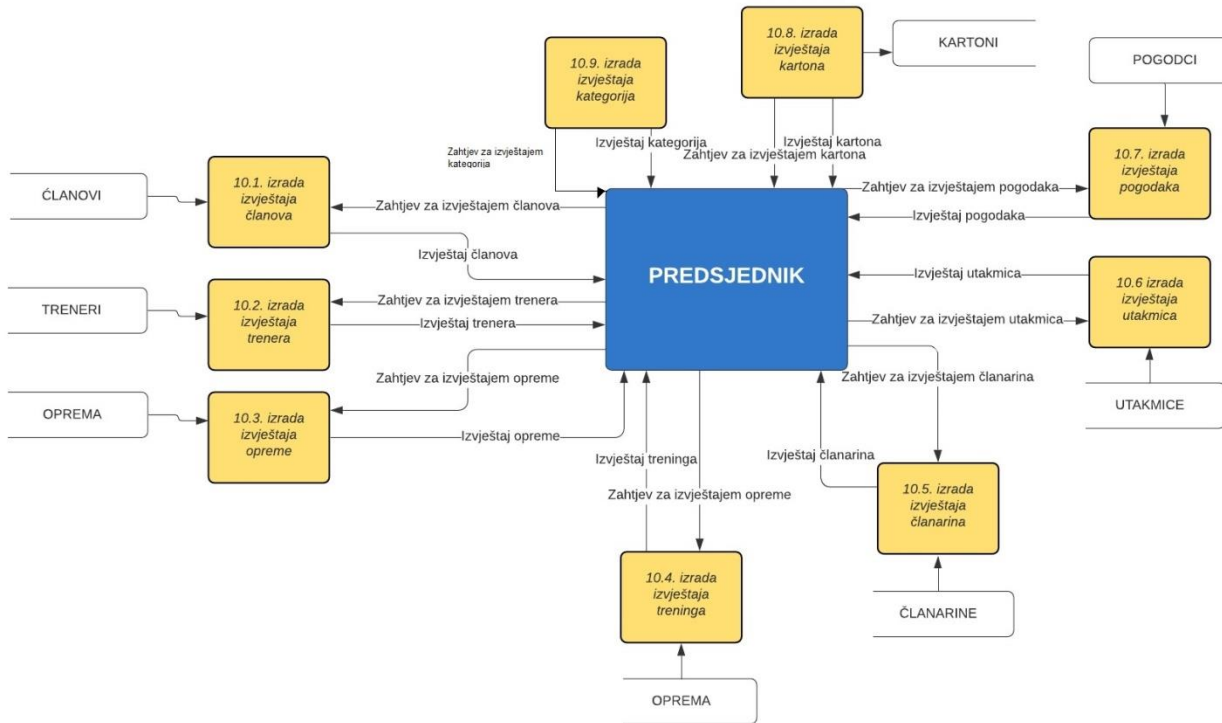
10.8. izrada izvještaja kartona

KARTONI

10.9. izrada izvještaja kategorija

POGODCI

Zahtjev za izvještajem kategorija

Izvještaj kategorija

Izvještaj kartona

Zahtjev za izvještajem kartona

10.7. izrada izvještaja pogodaka

ČLANOVI

10.1. izrada izvještaja članova

Zahtjev za izvještajem članova

Zahtjev za izvještajem pogodaka

Izvještaj pogodaka

Izvještaj članova

PREDSJEDNIK

Izvještaj utakmica

10.6 izrada izvještaja utakmica

TRENERI

10.2. izrada izvještaja trenera

Zahtjev za izvještajem trenera

Izvještaj trenera

Zahtjev za izvještajem utakmica

Zahtjev za izvještajem opreme

Zahtjev za izvještajem članarina

OPREMA

10.3. izrada izvještaja opreme

Izvještaj opreme

UTAKMICE

Izvještaj treninga

Izvještaj članarina

Zahtjev za izvještajem opreme

10.5. izrada izvještaja članarina

10.4. izrada izvještaja treninga

ČLANARINE

OPREMA